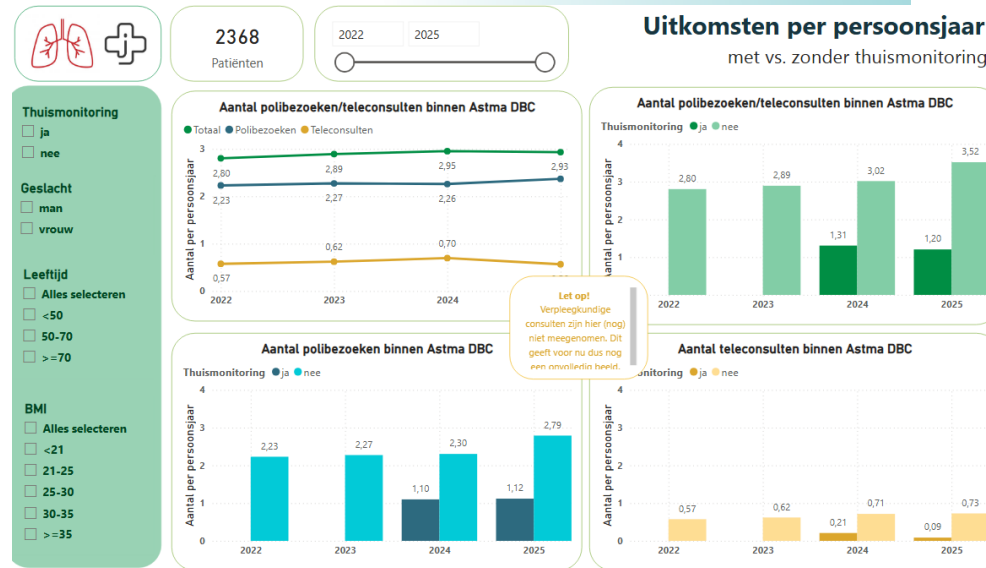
2368
Patiënten

2022 2025

Uitkomsten per persoonsjaar
met vs. zonder thuismonitoring

Thuismonitoring
ja
nee

Geslacht
man
vrouw

Leeftijd
Alles selecteren
<50
50-70
>=70

BMI
Alles selecteren
<21
21-25
25-30
30-35
>=35

Aantal polibezoeken/teleconsulten binnen Astma DBC
Totaal Polibezoeken Teleconsulten
Aantal per persoonsjaar
3 2 1 0
2,80 2,89 2,95 2,93
2,23 2,27 2,26
0,57 0,62 0,70
2022 2023 2024 2025

Aantal polibezoeken/teleconsulten binnen Astma DBC
Thuismonitoring ja nee
Aantal per persoonsjaar
4 3 2 1 0
2,80 2,89 1,31 3,02 1,20 3,52
2022 2023 2024 2025

Let op!
Verpleegkundige consulten zijn hier (nog) niet meegenomen. Dit geeft voor nu dus nog een onvolledig beeld.

Aantal polibezoeken binnen Astma DBC
Thuismonitoring ja nee
Aantal per persoonsjaar
4 3 2 1 0
2,23 2,27 1,10 2,30 1,12 2,79
2022 2023 2024 2025

Aantal teleconsulten binnen Astma DBC
Thuismonitoring ja nee
Aantal per persoonsjaar
4 3 2 1 0
0,57 0,62 0,21 0,71 0,09 0,73
2022 2023 2024 2025